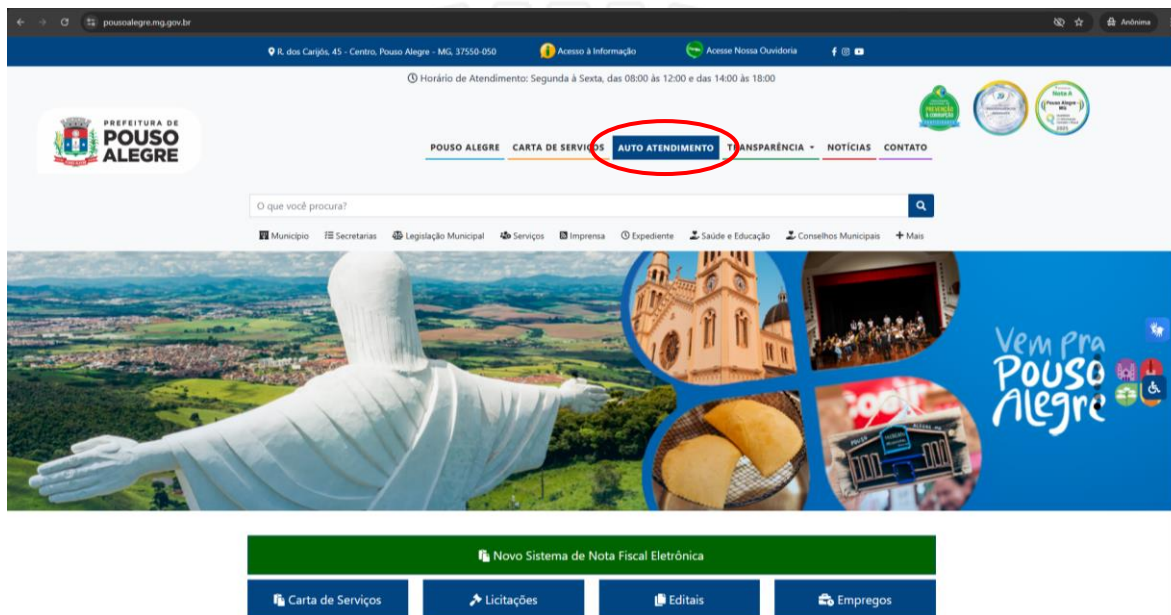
pousoalegre.mg.gov.br

Anônima

R. dos Carijós, 45 - Centro, Pouso Alegre - MG, 37550-050 Acesso à Informação Acesse Nossa Ouvidoria

Horário de Atendimento: Segunda à Sexta, das 08:00 às 12:00 e das 14:00 às 18:00

PREFEITURA DE POUSO ALEGRE

POUSO ALEGRE CARTA DE SERVIÇOS AUTO ATENDIMENTO TRANSPARÊNCIA NOTÍCIAS CONTATO

O que você procura?

Município Secretarias Legislação Municipal Serviços Imprensa Expediente Saúde e Educação Conselhos Municipais Mais

Vem pra Pouso Alegre

Novo Sistema de Nota Fiscal Eletrônica

Carta de Serviços Licitações Editais Empregos